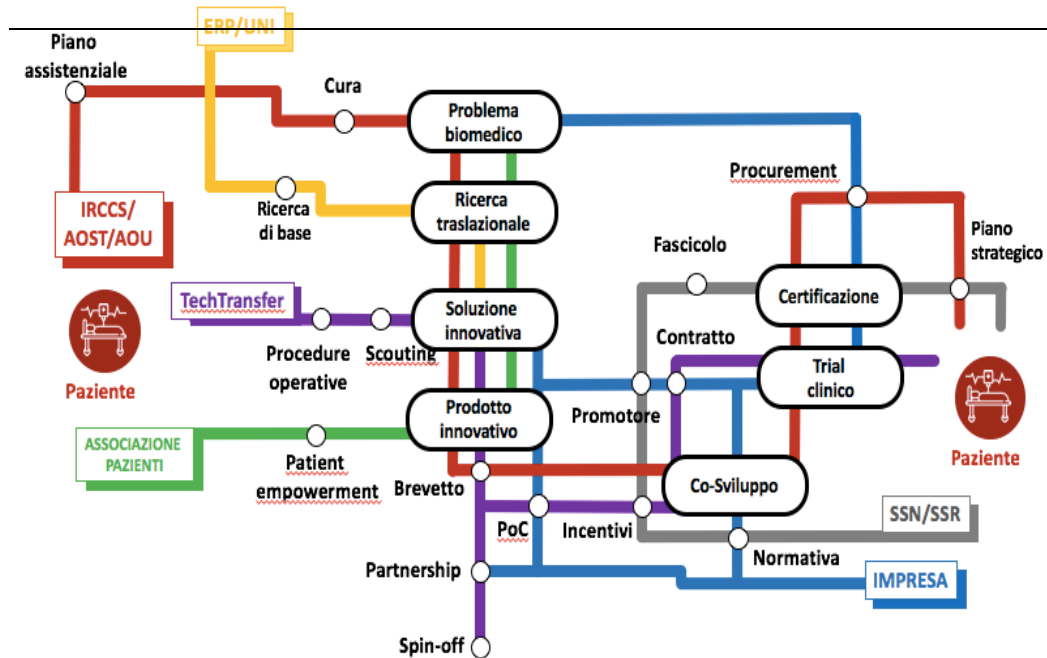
ERP/UNI

Piano assistenziale

Cura

Problema biomedico

IRCCS/ AOST/AOU

Ricerca di base

Ricerca traslazionale

Procurement

Fascicolo

Piano strategico

Certificazione

TechTransfer

Soluzione innovativa

Procedure operative

Scouting

Contratto

Trial clinico

Paziente

Promotore

Prodotto innovativo

Paziente

ASSOCIAZIONE PAZIENTI

Patient empowerment

Brevetto

Co-Sviluppo

PoC

Incentivi

SSN/SSR

Normativa

Partnership

IMPRESA

Spin-off